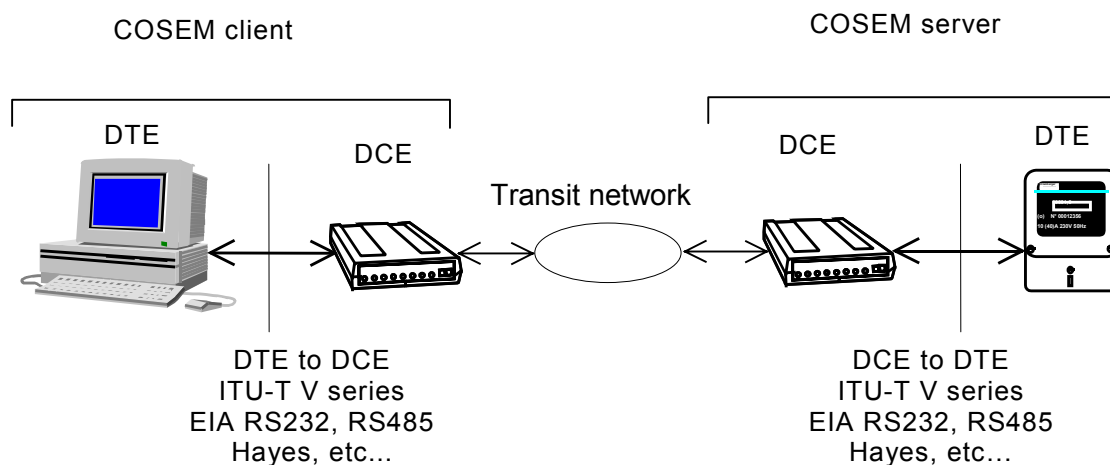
COSEM client

COSEM server

DTE

DCE

DCE

DTE

Transit network

(o) N° 00012356
10 (40)A 230V 50Hz

DTE to DCE
ITU-T V series
EIA RS232, RS485
Hayes, etc...

DCE to DTE
ITU-T V series
EIA RS232, RS485
Hayes, etc...